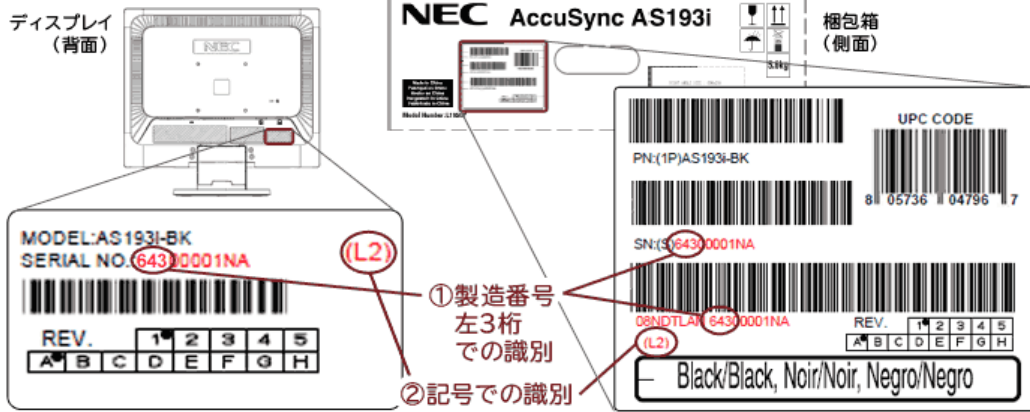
ディスプレイ
（背面）

NEC

MODEL:AS193I-BK
SERIAL NO.:64300001NA

(L2)

REV.

| | | 1 | 2 | 3 | 4 | 5 |
|---|---|---|---|---|---|---|
| A | B | C | D | E | F | G | H |

NEC AccuSync AS193i

梱包箱
（側面）

Made in China
Model Number :L193I

3.1kg

PN:(1P)AS193i-BK

UPC CODE

8 05736 04796 7

SN:(S)64300001NA

①製造番号
左3桁
での識別

08NDTLAN 64300001NA

(L2)

REV.

| | | 1 | 2 | 3 | 4 | 5 |
|---|---|---|---|---|---|---|
| A | B | C | D | E | F | G | H |

②記号での識別

Black/Black, Noir/Noir, Negro/Negro